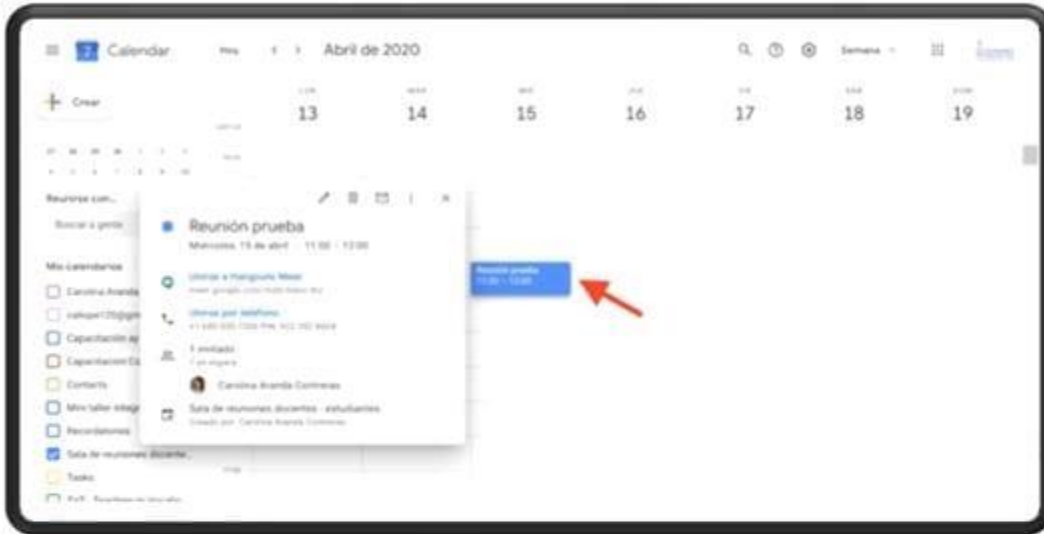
Calendar Hoy Abril de 2020 Semana

Crear

LUN 13 MAR 14 MIÉ 15 JUE 16 VIE 17 SÁB 18 DOM 19

Reuniones con...

Buscar a gente

Mis calendarios

Carolina Aranda

Capacitación

Capacitación

Contacts

Mini taller

Recordatorios

Sala de reuniones docente...

Tasks

Reunión prueba

Miércoles, 15 de abril · 11:00 – 12:00

Unirse a Hangouts Meet

Unirse por teléfono

1 invitado

Carolina Aranda Contreras

Sala de reuniones docentes - estudiantes

Creado por: Carolina Aranda Contreras

Reunión prueba
11:00 – 12:00